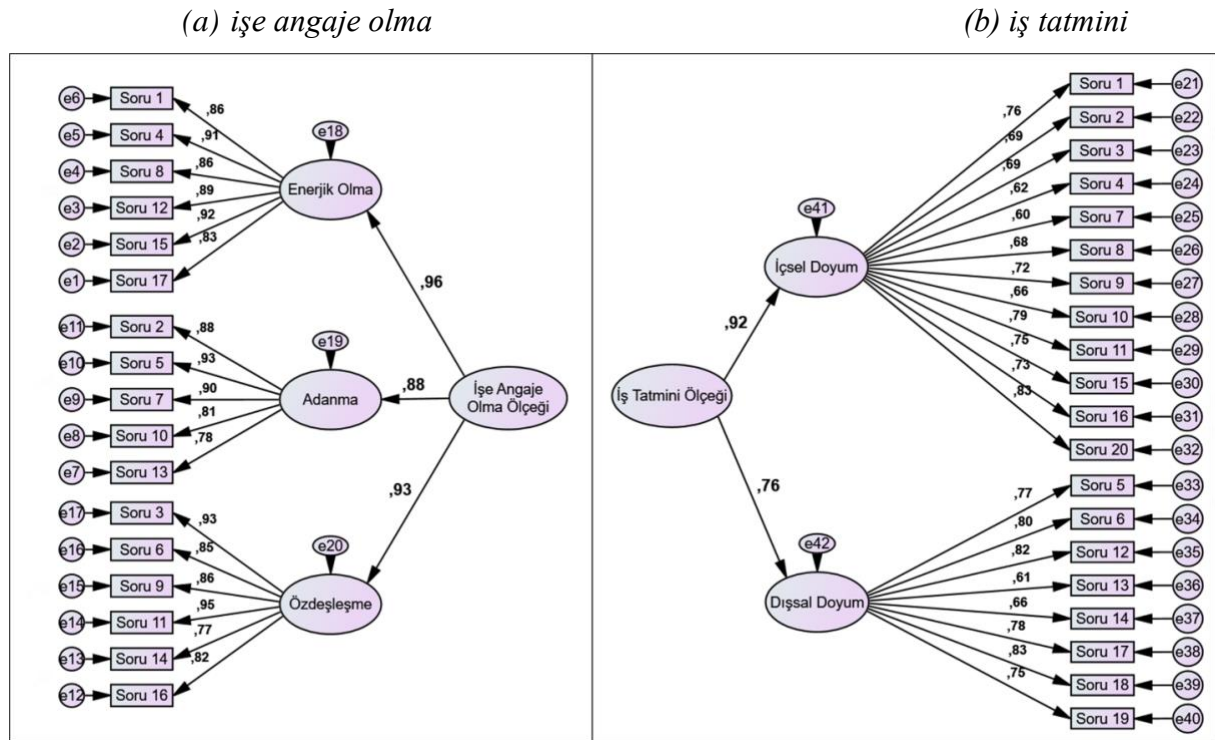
(a) işe angaje olma

e6 Soru 1 ,86
e5 Soru 4 ,91
e4 Soru 8 ,86
e3 Soru 12 ,89
e2 Soru 15 ,92
e1 Soru 17 ,83
e18
Enerjik Olma
,96

e11 Soru 2 ,88
e10 Soru 5 ,93
e9 Soru 7 ,90
e8 Soru 10 ,81
e7 Soru 13 ,78
e19
Adanma
,88
İşe Angaje Olma Ölçeği

,93
e17 Soru 3 ,93
e16 Soru 6 ,85
e15 Soru 9 ,86
e14 Soru 11 ,95
e13 Soru 14 ,77
e12 Soru 16 ,82
e20
Özdeşleşme

(b) iş tatmini

,76 Soru 1 e21
,69 Soru 2 e22
,69 Soru 3 e23
,62 Soru 4 e24
,60 Soru 7 e25
,68 Soru 8 e26
,72 Soru 9 e27
,66 Soru 10 e28
,79 Soru 11 e29
,75 Soru 15 e30
,73 Soru 16 e31
,83 Soru 20 e32
e41
İçsel Doyum
,92
İş Tatmini Ölçeği
,76
e42
Dışsal Doyum
,77 Soru 5 e33
,80 Soru 6 e34
,82 Soru 12 e35
,61 Soru 13 e36
,66 Soru 14 e37
,78 Soru 17 e38
,83 Soru 18 e39
,75 Soru 19 e40